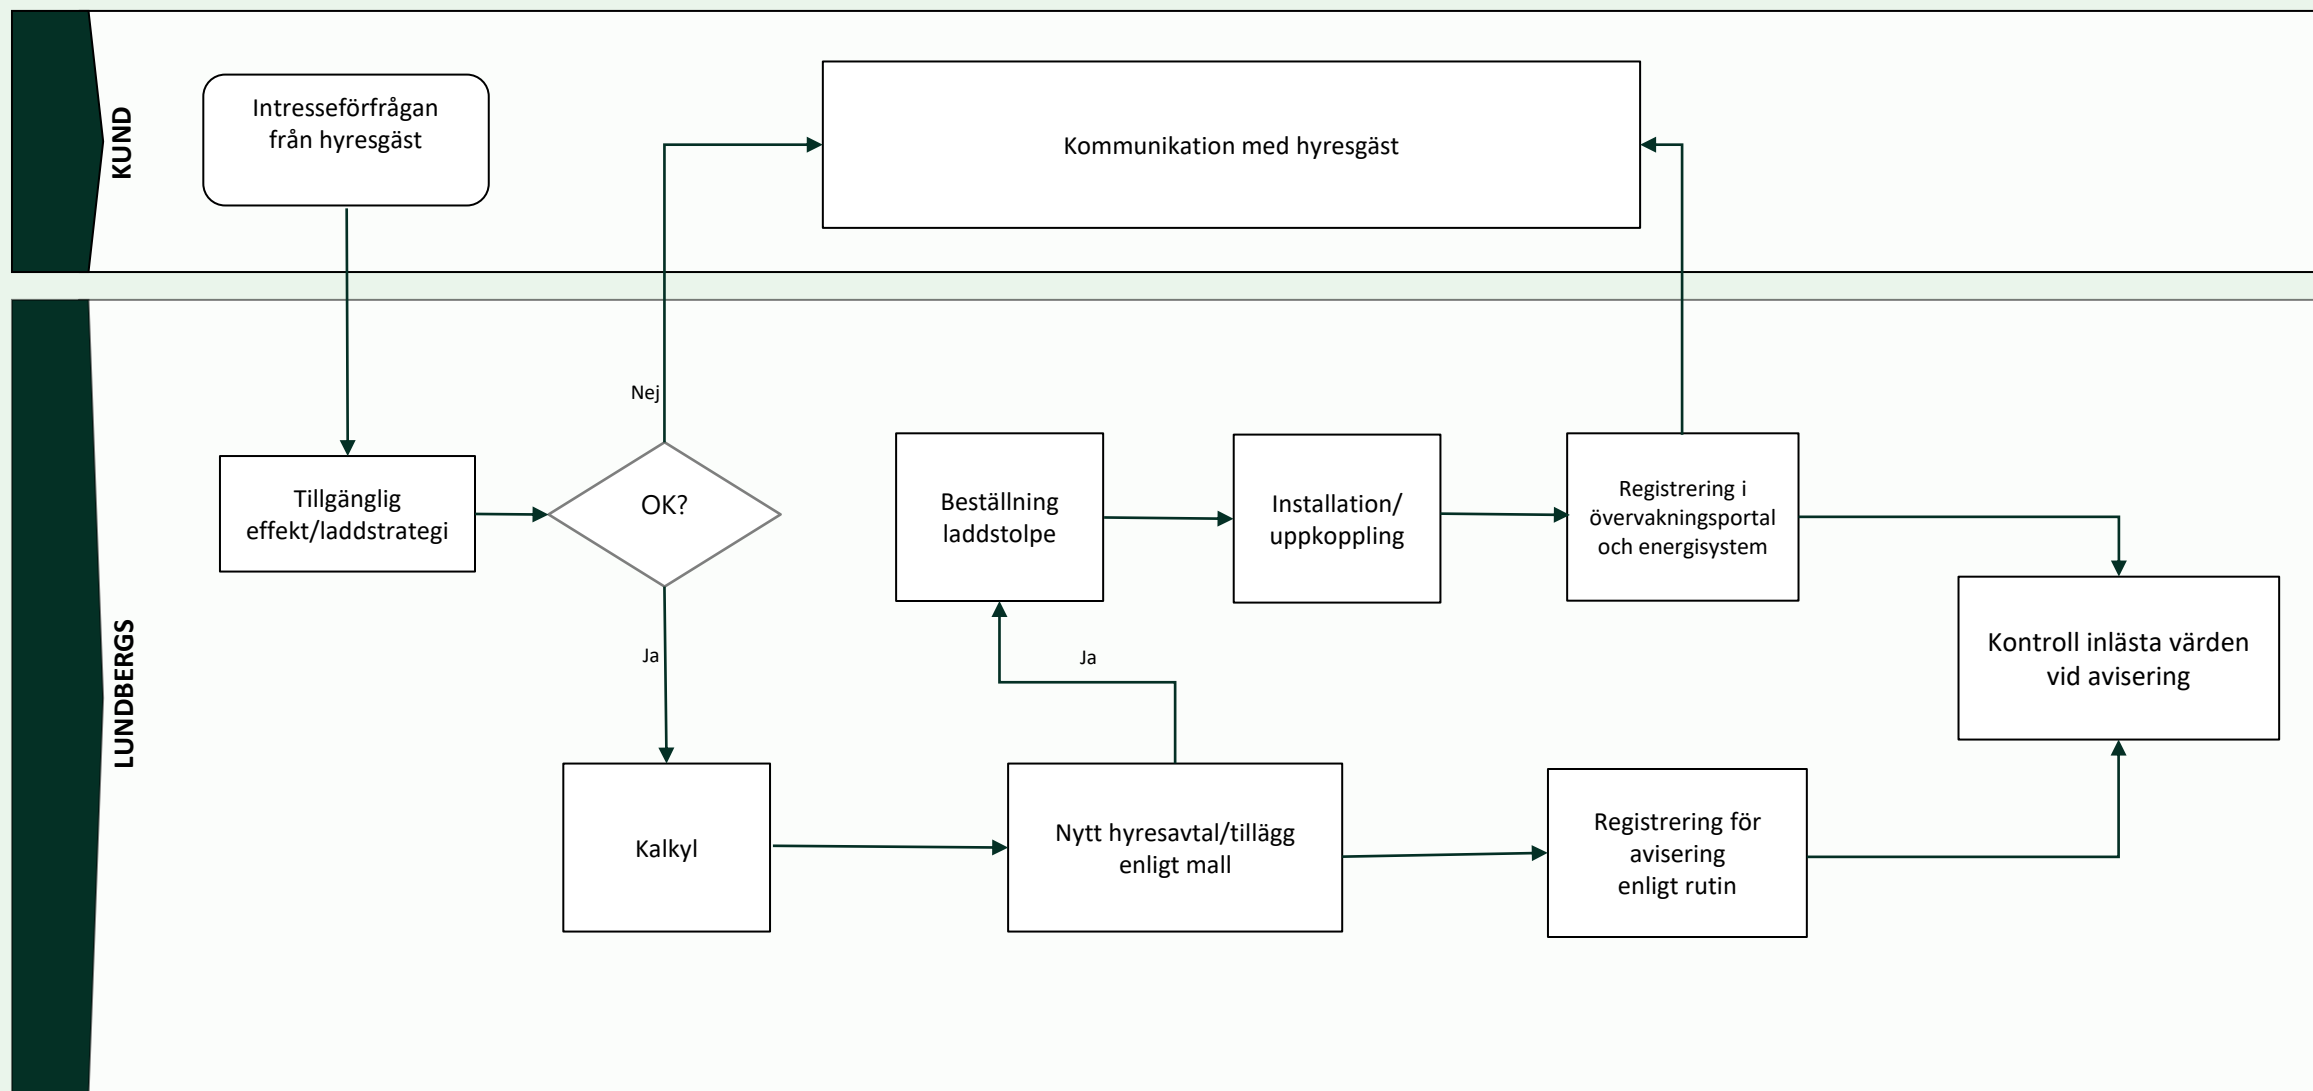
KUND

Intresseförfrågan från hyresgäst

Kommunikation med hyresgäst

LUNDBERGS

Tillgänglig effekt/laddstrategi

OK?

Nej

Ja

Kalkyl

Beställning laddstolpe

Ja

Installation/ uppkoppling

Registrering i övervakningsportal och energisystem

Nytt hyresavtal/tillägg enligt mall

Registrering för avisering enligt rutin

Kontroll inlästa värden vid avisering